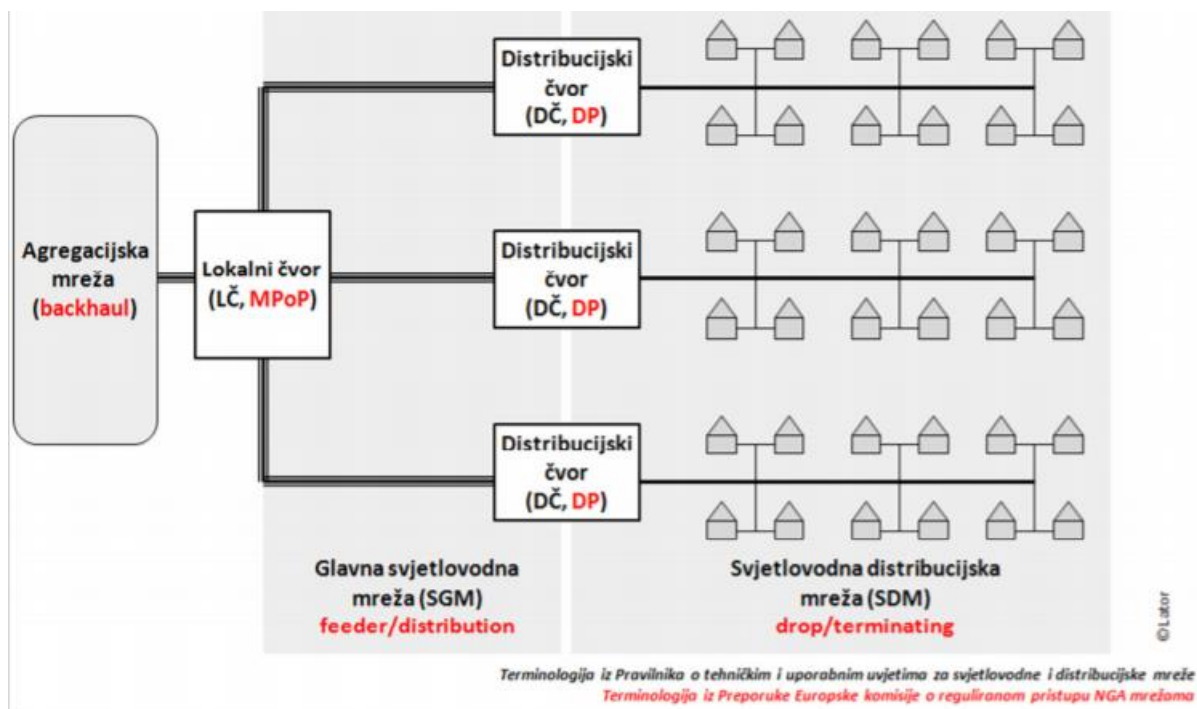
Agregacijska mreža (backhaul)

Lokalni čvor (LČ, MPoP)

Distribucijski čvor (DČ, DP)

Distribucijski čvor (DČ, DP)

Distribucijski čvor (DČ, DP)

Glavna svjetlovodna mreža (SGM) feeder/distribution

Svjetlovodna distribucijska mreža (SDM) drop/terminating

© Lator

Terminologija iz Pravilnika o tehničkim i uporabnim uvjetima za svjetlovodne i distribucijske mreže
Terminologija iz Preporuke Europske komisije o reguliranom pristupu NGA mrežama